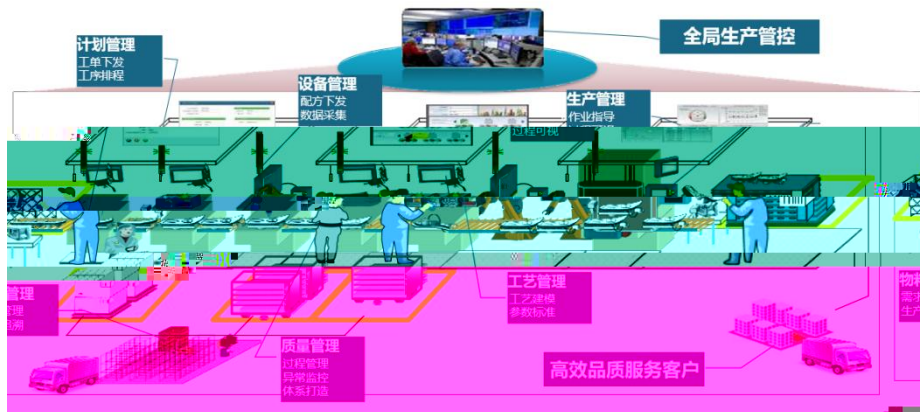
全局生产管控

计划管理
工单下发
工序排程

设备管理
配方下发
数据采集

生产管理
作业指导
过程可视

管理
理
追溯

工艺管理
工艺建模
参数标准

质量管理
过程管理
异常监控
体系打造

高效品质服务客户

物
需
生产